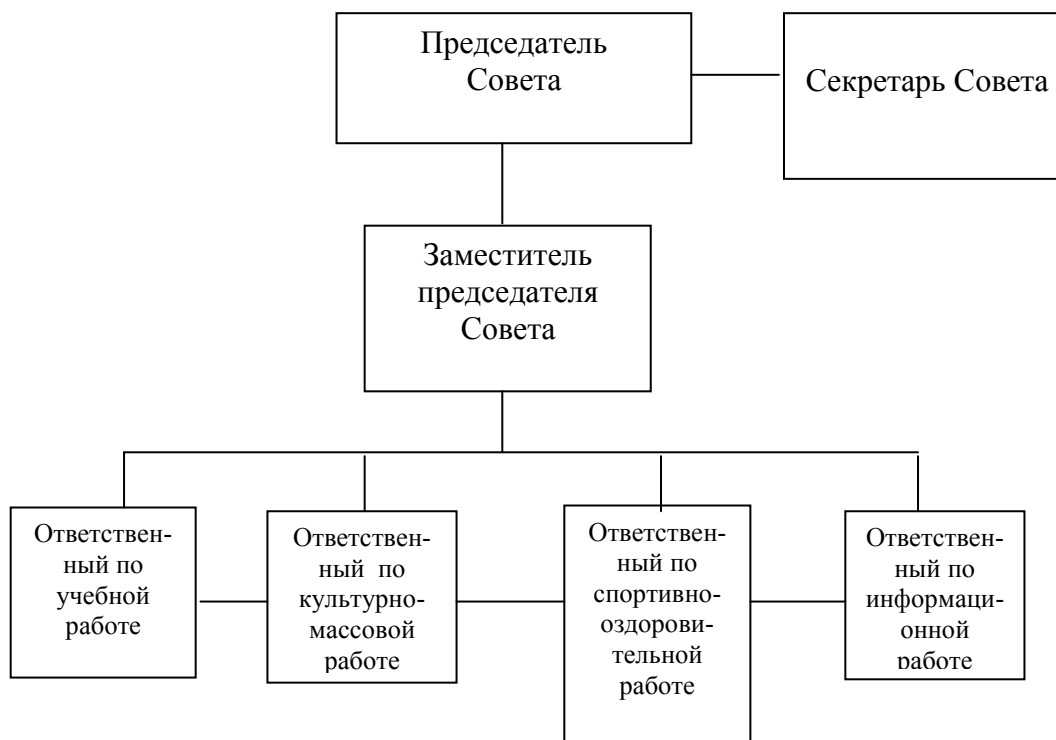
Председатель Совета

Секретарь Совета

Заместитель председателя Совета

Ответственный по учебной работе

Ответственный по культурно-массовой работе

Ответственный по спортивно-оздоровительной работе

Ответственный по информационной работе